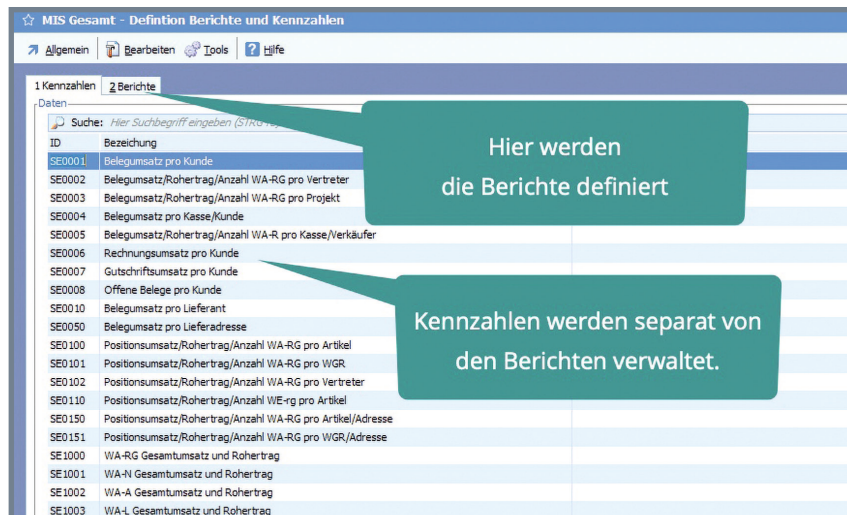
MIS Gesamt - Defintion Berichte und Kennzahlen

Allgemein | Bearbeiten | Tools | Hilfe

1 Kennzahlen | 2 Berichte

Daten

Suche: Hier Suchbegriff eingeben (STRG+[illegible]

| ID | Bezeichung |
|---|---|
| SE0001 | Belegumsatz pro Kunde |
| SE0002 | Belegumsatz/Rohertrag/Anzahl WA-RG pro Vertreter |
| SE0003 | Belegumsatz/Rohertrag/Anzahl WA-RG pro Projekt |
| SE0004 | Belegumsatz pro Kasse/Kunde |
| SE0005 | Belegumsatz/Rohertrag/Anzahl WA-R pro Kasse/Verkäufer |
| SE0006 | Rechnungsumsatz pro Kunde |
| SE0007 | Gutschriftsumsatz pro Kunde |
| SE0008 | Offene Belege pro Kunde |
| SE0010 | Belegumsatz pro Lieferant |
| SE0050 | Belegumsatz pro Lieferadresse |
| SE0100 | Positionsumsatz/Rohertrag/Anzahl WA-RG pro Artikel |
| SE0101 | Positionsumsatz/Rohertrag/Anzahl WA-RG pro WGR |
| SE0102 | Positionsumsatz/Rohertrag/Anzahl WA-RG pro Vertreter |
| SE0110 | Positionsumsatz/Rohertrag/Anzahl WE-rg pro Artikel |
| SE0150 | Positionsumsatz/Rohertrag/Anzahl WA-RG pro Artikel/Adresse |
| SE0151 | Positionsumsatz/Rohertrag/Anzahl WA-RG pro WGR/Adresse |
| SE1000 | WA-RG Gesamtumsatz und Rohertrag |
| SE1001 | WA-N Gesamtumsatz und Rohertrag |
| SE1002 | WA-A Gesamtumsatz und Rohertrag |
| SE1003 | WA-L Gesamtumsatz und Rohertrag |

Hier werden die Berichte definiert

Kennzahlen werden separat von den Berichten verwaltet.